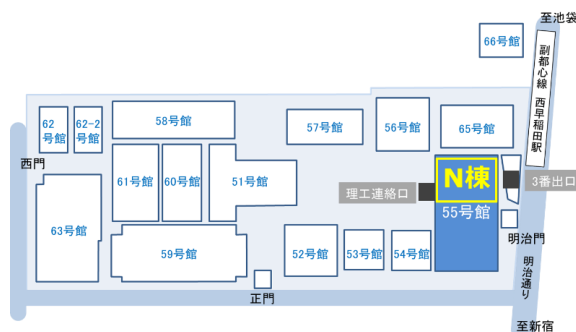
至池袋

66号館

副都心線 西早稲田駅

62号館

62-2号館

58号館

57号館

56号館

65号館

西門

61号館

60号館

51号館

N棟

理工連絡口

3番出口

55号館

63号館

59号館

52号館

53号館

54号館

明治門

明治通り

正門

至新宿